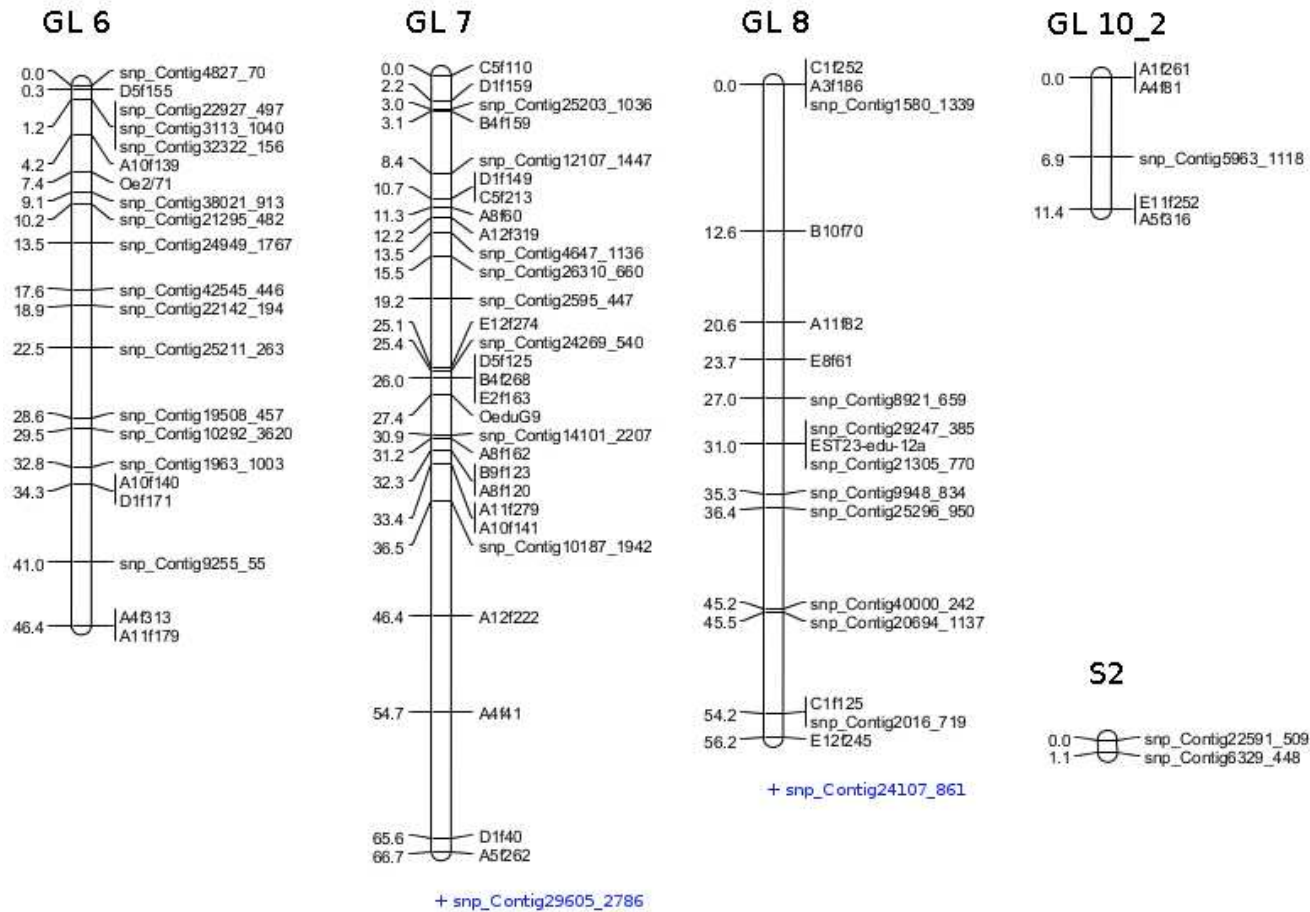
GL 6

0.0 snp_Contig4827_70
0.3 D5f155
1.2 snp_Contig22927_497
snp_Contig3113_1040
snp_Contig32322_156
4.2 A10f139
7.4 Oe2/71
9.1 snp_Contig38021_913
10.2 snp_Contig21295_482
13.5 snp_Contig24949_1767
17.6 snp_Contig42545_446
18.9 snp_Contig22142_194
22.5 snp_Contig25211_263
28.6 snp_Contig19508_457
29.5 snp_Contig10292_3620
32.8 snp_Contig1963_1003
34.3 A10f140
D1f171
41.0 snp_Contig9255_55
46.4 A4f313
A11f179

GL 7

0.0 C5f110
2.2 D1f159
3.0 snp_Contig25203_1036
3.1 B4f159
8.4 snp_Contig12107_1447
10.7 D1f149
C5f213
11.3 A8f60
12.2 A12f319
13.5 snp_Contig4647_1136
15.5 snp_Contig26310_660
19.2 snp_Contig2595_447
25.1 E12f274
25.4 snp_Contig24269_540
26.0 D5f125
B4f268
E2f163
27.4 OeduG9
30.9 snp_Contig14101_2207
31.2 A8f162
32.3 B9f123
A8f120
33.4 A11f279
A10f141
36.5 snp_Contig10187_1942
46.4 A12f222
54.7 A4f41
65.6 D1f40
66.7 A5f262

+ snp_Contig29605_2786

GL 8

0.0 C1f252
A3f186
snp_Contig1580_1339
12.6 B10f70
20.6 A11f82
23.7 E8f61
27.0 snp_Contig8921_659
31.0 snp_Contig29247_385
EST23-edu-12a
snp_Contig21305_770
35.3 snp_Contig9948_834
36.4 snp_Contig25296_950
45.2 snp_Contig40000_242
45.5 snp_Contig20694_1137
54.2 C1f125
snp_Contig2016_719
56.2 E12f245

+ snp_Contig24107_861

GL 10_2

0.0 A1f261
A4f81
6.9 snp_Contig5963_1118
11.4 E11f252
A5f316

S2

0.0 snp_Contig22591_509
1.1 snp_Contig6329_448